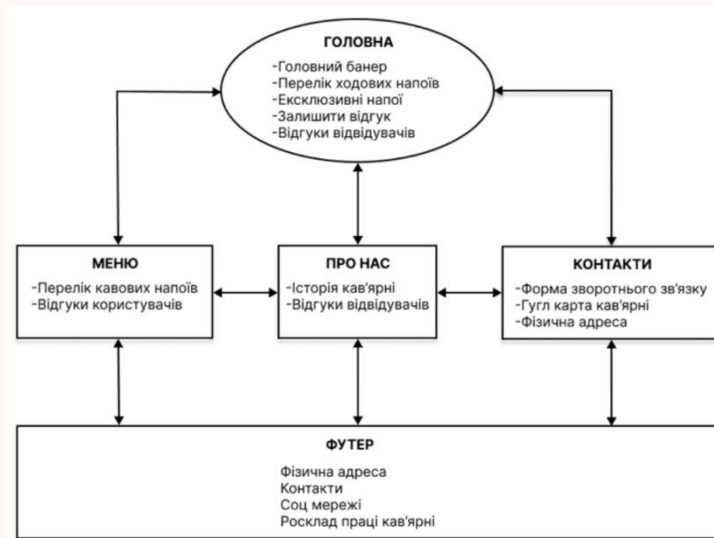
ГОЛОВНА

-Головний банер
-Перелік ходових напоїв
-Ексклюзивні напої
-Залишити відгук
-Відгуки відвідувачів

МЕНЮ

-Перелік кавових напоїв
-Відгуки користувачів

ПРО НАС

-Історія кав'ярні
-Відгуки відвідувачів

КОНТАКТИ

-Форма зворотнього зв'язку
-Гугл карта кав'ярні
-Фізична адреса

ФУТЕР

Фізична адреса
Контакти
Соц мережі
Росклад праці кав'ярні